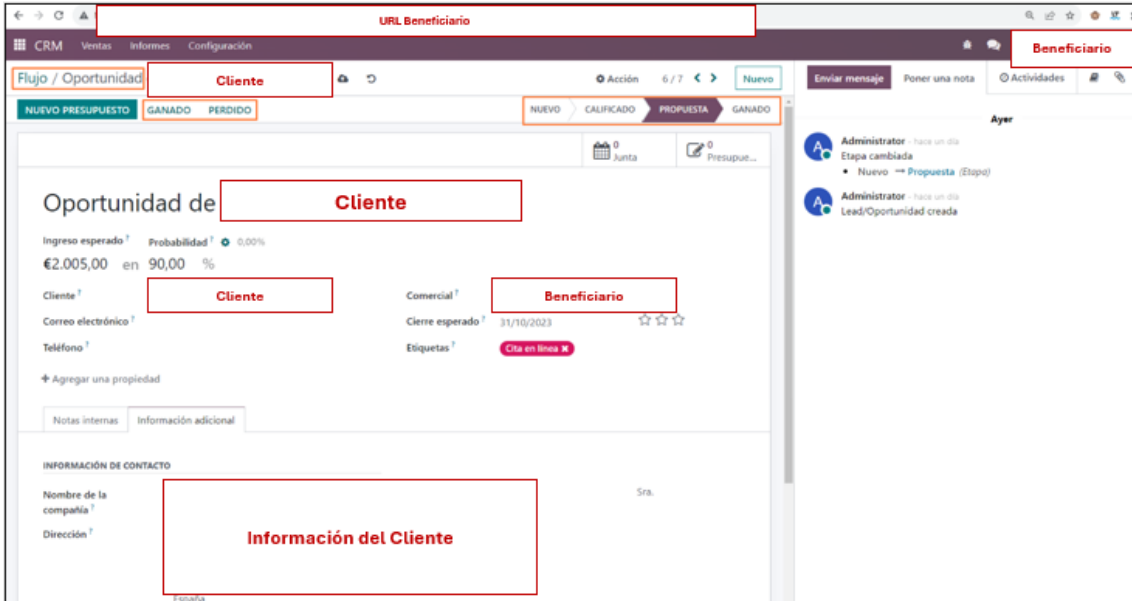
URL Beneficiario

CRM Ventas Informes Configuración

Beneficiario

Flujo / Oportunidad Cliente

Acción 6 / 7 Nuevo

Enviar mensaje Poner una nota Actividades

NUEVO PRESUPUESTO GANADO PERDIDO

NUEVO CALIFICADO PROPUESTA GANADO

0 Junta

0 Presupue...

Ayer

Administrator - hace un día
Etapa cambiada
• Nuevo → Propuesta (Etapa)

Administrator - hace un día
Lead/Oportunidad creada

Oportunidad de Cliente

Ingreso esperado ? Probabilidad ? 0,00%

€2.005,00 en 90,00 %

Cliente ? Cliente

Comercial ? Beneficiario

Correo electrónico ?

Cierre esperado ? 31/10/2023

Teléfono ?

Etiquetas ? Cita en línea

+ Agregar una propiedad

Notas internas Información adicional

INFORMACIÓN DE CONTACTO

Nombre de la compañía ?

Sra.

Dirección ?

Información del Cliente

España